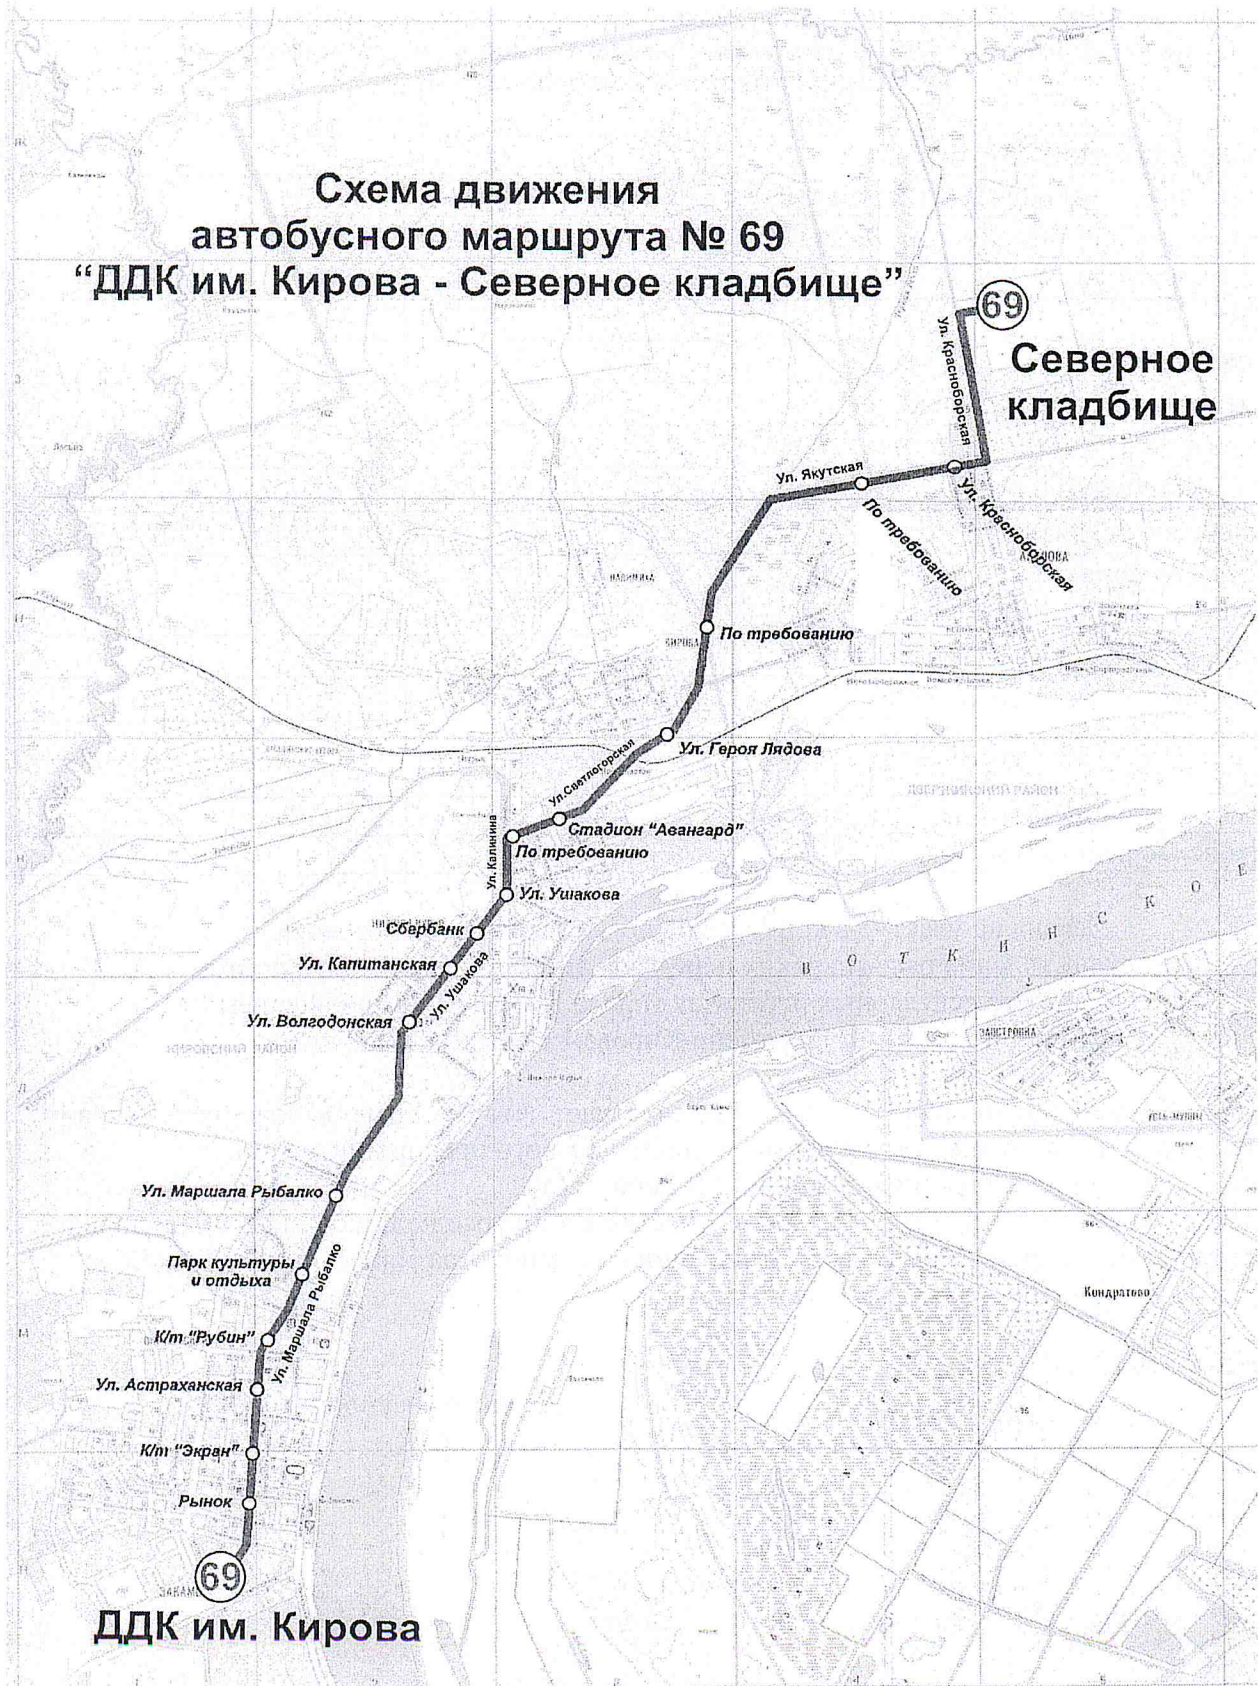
Схема движения автобусного маршрута № 69 "ДДК им. Кирова - Северное кладбище"

69

Северное кладбище

Ул. Краснобор­ская

Ул. Якутская

Ул. Краснобор­ская

По требованию

По требованию

Ул. Героя Лядова

Ул. Светлогорская

Стадион "Авангард"

Ул. Калинина

По требованию

Ул. Ушакова

Сбербанк

Ул. Капитанская

Ул. Ушакова

Ул. Волгодонская

В О Т К И Н С К О Е

Ул. Маршала Рыбалко

Парк культуры и отдыха

Ул. Маршала Рыбалко

К/т "Рубин"

Ул. Астраханская

К/т "Экран"

Рынок

Кондратово

69

ДДК им. Кирова